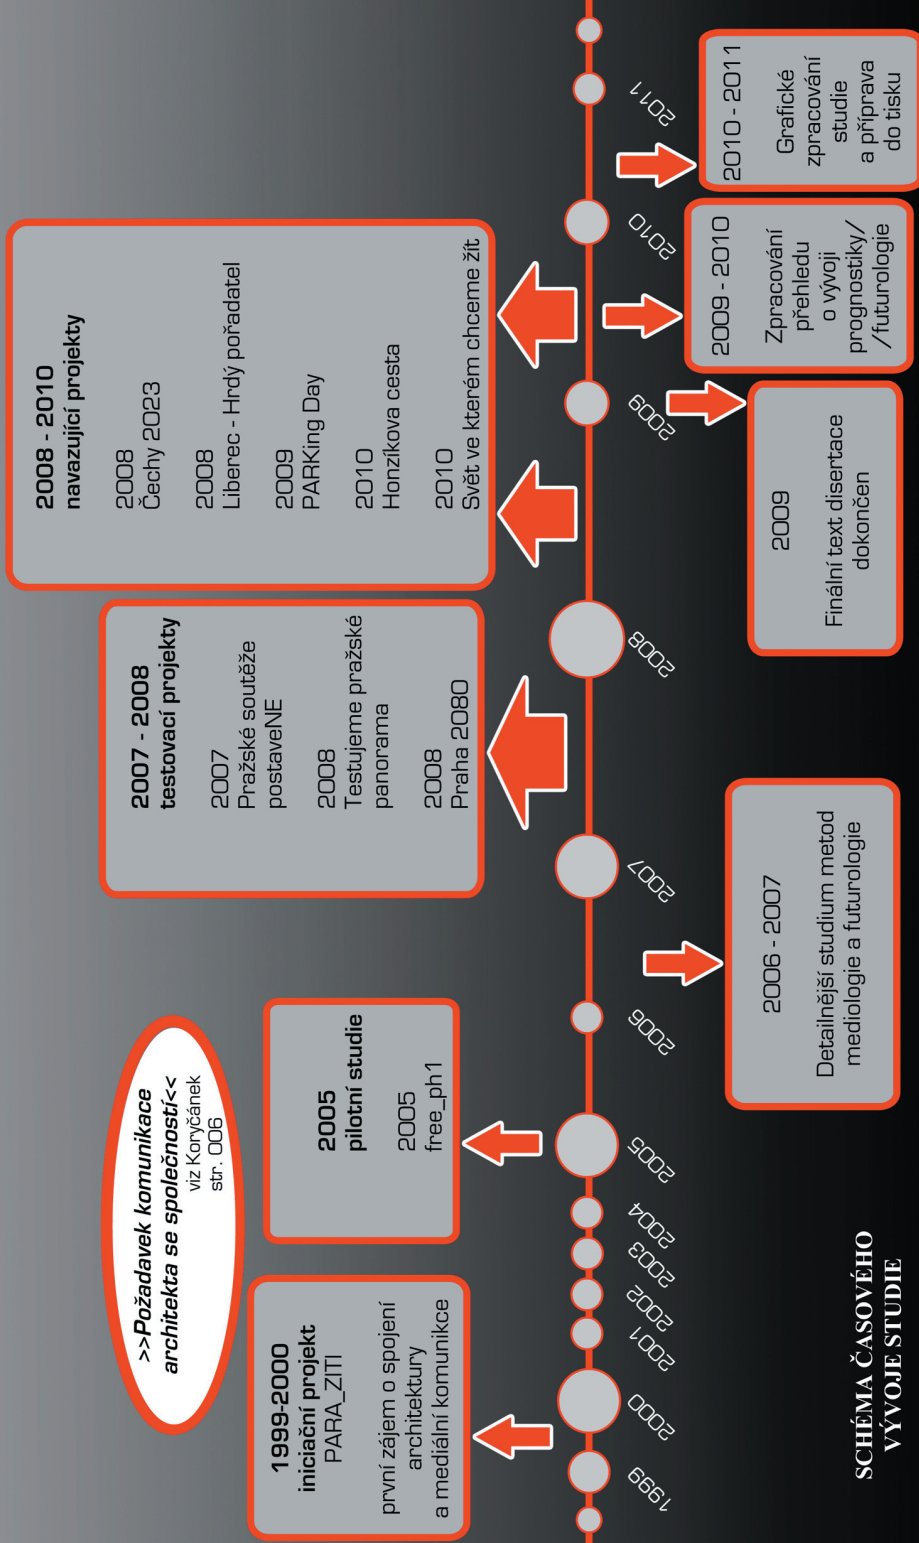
SCHÉMA ČASOVÉHO VÝVOJE STUDIE

>>Požadavek komunikace architekta se společností<<
viz Koryčánek str. 006

1999-2000
iniciační projekt
PARA_ZITI

první zájem o spojení architektury a mediální komunikce

2005
pilotní studie

2005
free_ph1

2007 - 2008
testovací projekty

2007
Pražské soutěže postaveNE

2008
Testujeme pražské panorama

2008
Praha 2080

2008 - 2010
navazující projekty

2008
Čechy 2023

2008
Liberec - Hrdý pořadatel

2009
PARKing Day

2010
Honzíkova cesta

2010
Svět ve kterém chceme žít

1999
2000
2001
2002
2003
2004
2005
2006
2007
2008
2009
2010
2011

2006 - 2007
Detailnější studium metod mediologie a futurologie

2009
Finální text disertace dokončen

2009 - 2010
Zpracování přehledu o vývoji prognostiky/ /futurologie

2010 - 2011
Grafické zpracování studie a příprava do tisku